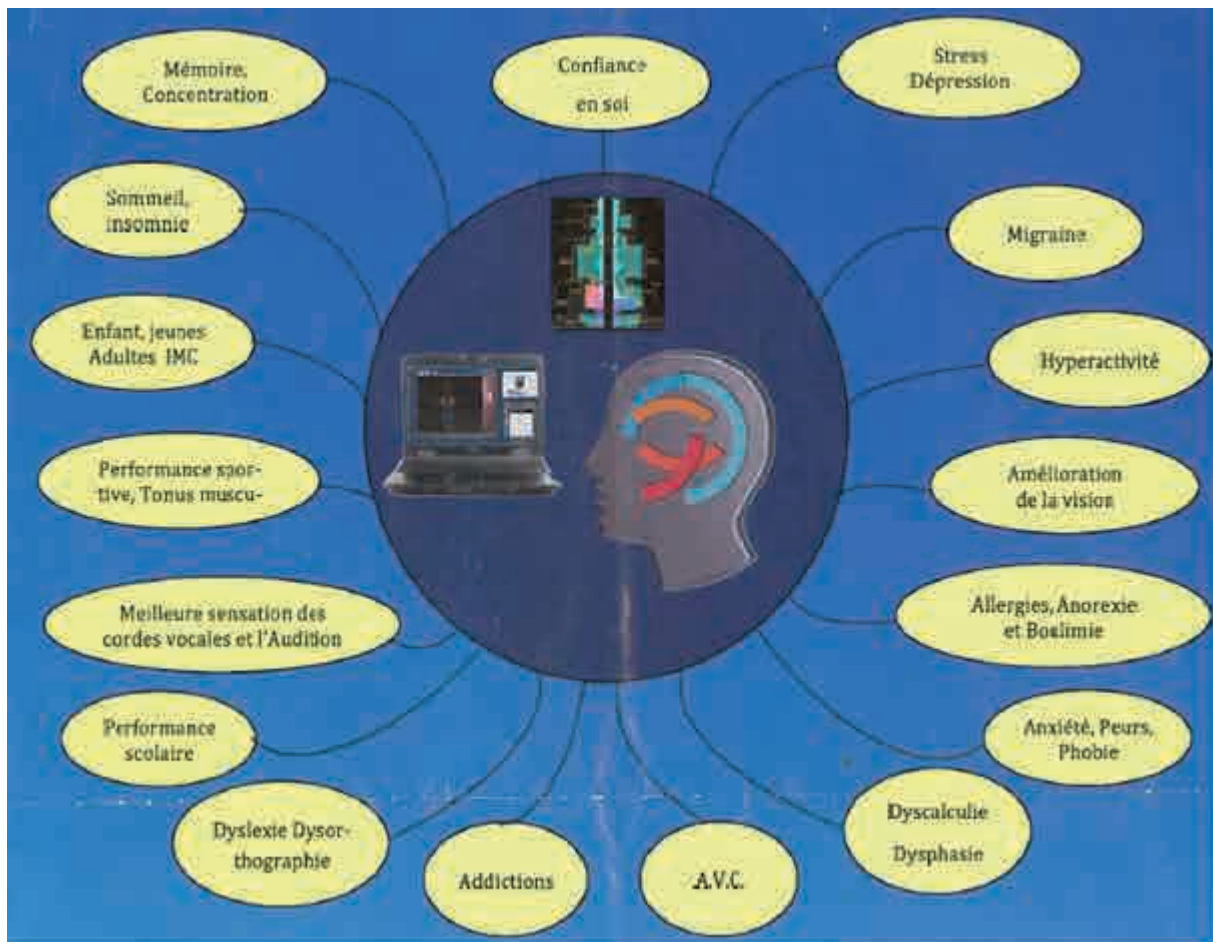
Mémoire, Concentration

Confiance en soi

Stress Dépression

Sommeil, insomnie

Migraine

Enfant, jeunes Adultes IMC

Hyperactivité

Performance sportive, Tonus muscu-

Amélioration de la vision

Meilleure sensation des cordes vocales et l'Audition

Allergies, Anorexie et Boulimie

Performance scolaire

Anxiété, Peurs, Phobie

Dyslexie Dysorthographie

Addictions

A.V.C.

Dyscalculie Dysphasie